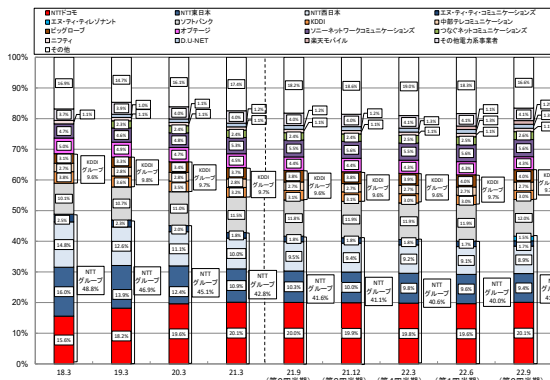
NTTドコモ
NTT東日本
NTT西日本
エヌ・ティ・ティ・コミュニケーションズ
エヌ・ティ・ティレゾナント
ソフトバンク
KDDI
中部テレコミュニケーション
ビッグローブ
オプテージ
ソニーネットワークコミュニケーションズ
つなぐネットコミュニケーションズ
ニフティ
U-NET
楽天モバイル
その他電力系事業者
その他

100%
90%
80%
70%
60%
50%
40%
30%
20%
10%
0%

16.9%
16.7%
16.3%
17.6%
18.2%
18.6%
19.0%
19.6%

KDDI グループ 9.6%
KDDI グループ 9.8%
KDDI グループ 9.7%
KDDI グループ 9.7%
KDDI グループ 9.6%
KDDI グループ 9.6%
KDDI グループ 9.6%
KDDI グループ 9.7%

NTT グループ 48.8%
NTT グループ 46.9%
NTT グループ 45.1%
NTT グループ 42.8%
NTT グループ 41.6%
NTT グループ 41.1%
NTT グループ 40.6%
NTT グループ 40.0%

14.8%
12.6%
11.1%
10.0%
10.3%
10.0%
9.8%
9.6%
9.4%

16.0%
13.9%
12.4%
10.9%

15.6%
18.2%
19.6%
20.1%
20.0%
19.9%
19.8%
19.6%
20.1%

18.3
19.3
20.3
21.3
21.9
21.12
22.3
22.6
22.9